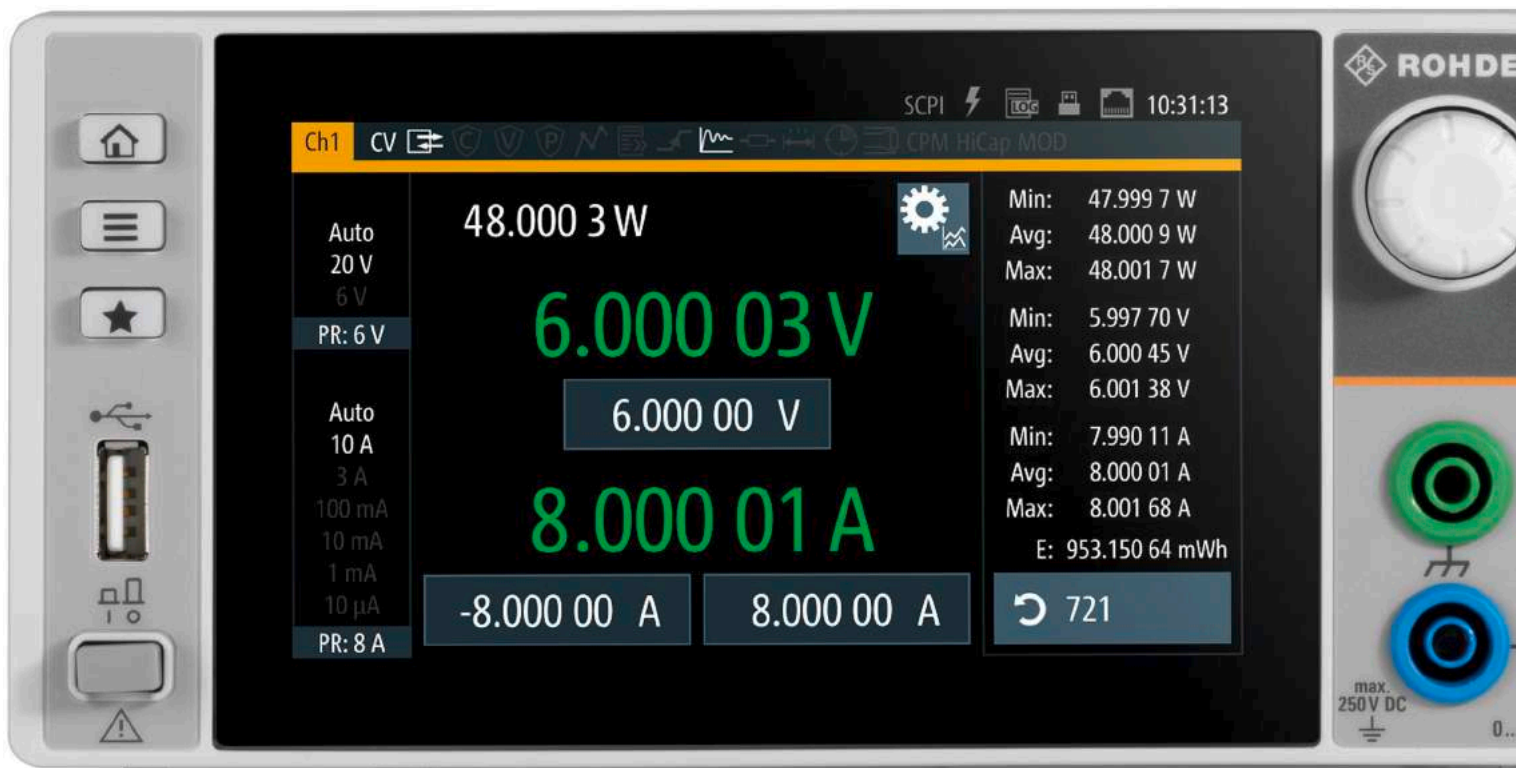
ROHDE

SCPI 10:31:13

Ch1 CV CPM HiCap MOD

Auto
20 V
6 V
PR: 6 V

Auto
10 A
3 A
100 mA
10 mA
1 mA
10 µA
PR: 8 A

48.000 3 W

6.000 03 V

6.000 00 V

8.000 01 A

-8.000 00 A

8.000 00 A

Min: 47.999 7 W
Avg: 48.000 9 W
Max: 48.001 7 W

Min: 5.997 70 V
Avg: 6.000 45 V
Max: 6.001 38 V

Min: 7.990 11 A
Avg: 8.000 01 A
Max: 8.001 68 A

E: 953.150 64 mWh

721

max.
250 V DC

0..